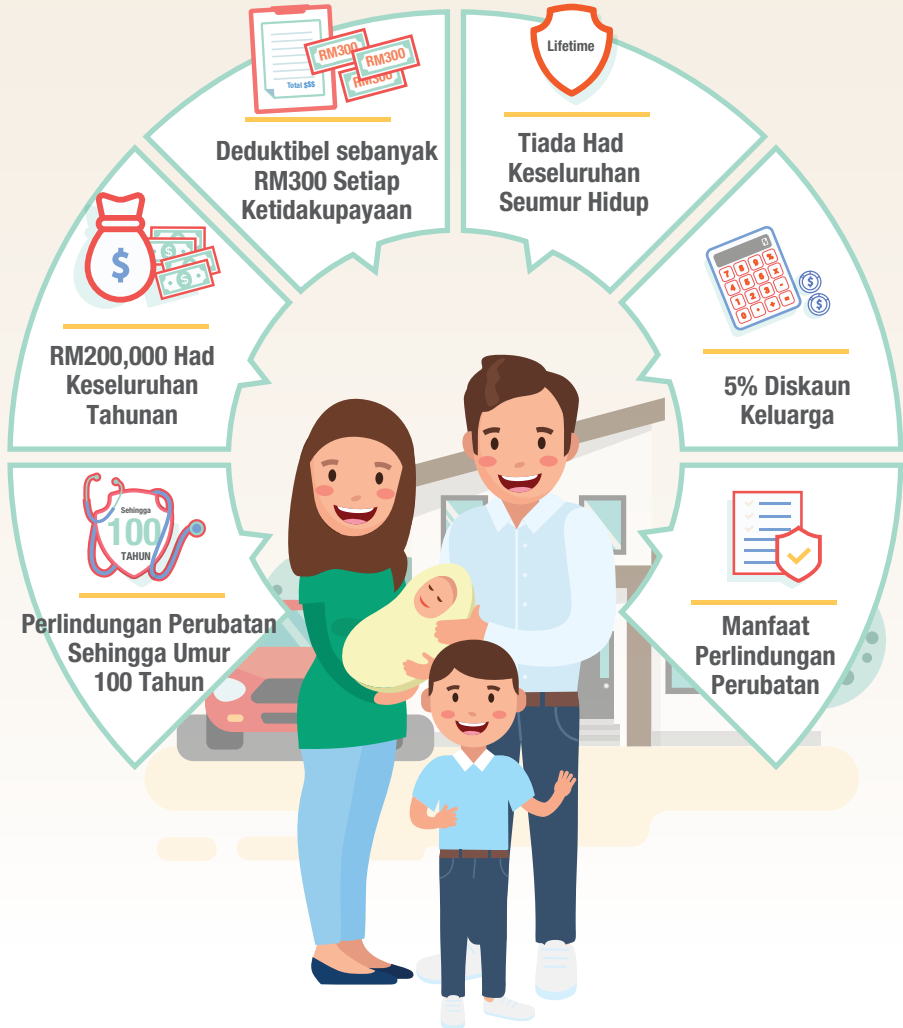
RM300
RM300
RM300
Total $$$

Deduktibel sebanyak RM300 Setiap Ketidakupayaan

Lifetime

Tiada Had Keseluruhan Seumur Hidup

$

RM200,000 Had Keseluruhan Tahunan

5% Diskaun Keluarga

Sehingga
100
TAHUN

Perlindungan Perubatan Sehingga Umur 100 Tahun

Manfaat Perlindungan Perubatan